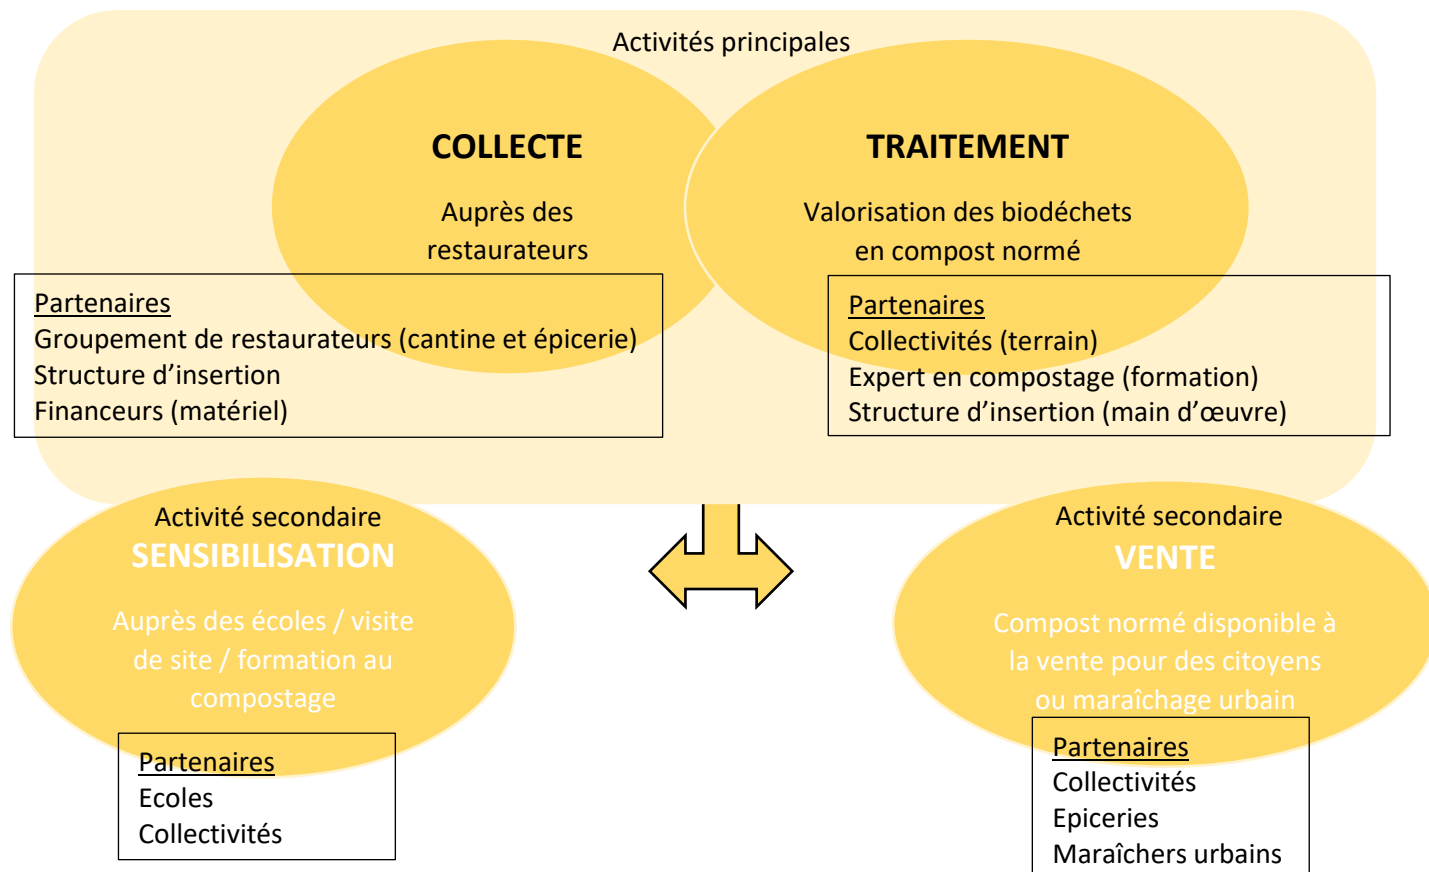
Activités principales

COLLECTE

Auprès des restaurateurs

Partenaires
Groupement de restaurateurs (cantine et épicerie)
Structure d'insertion
Financeurs (matériel)

TRAITEMENT

Valorisation des biodéchets en compost normé

Partenaires
Collectivités (terrain)
Expert en compostage (formation)
Structure d'insertion (main d'œuvre)

Activité secondaire
SENSIBILISATION

Auprès des écoles / visite de site / formation au compostage

Partenaires
Ecoles
Collectivités

Activité secondaire
VENTE

Compost normé disponible à la vente pour des citoyens ou maraîchage urbain

Partenaires
Collectivités
Epiceries
Maraîchers urbains